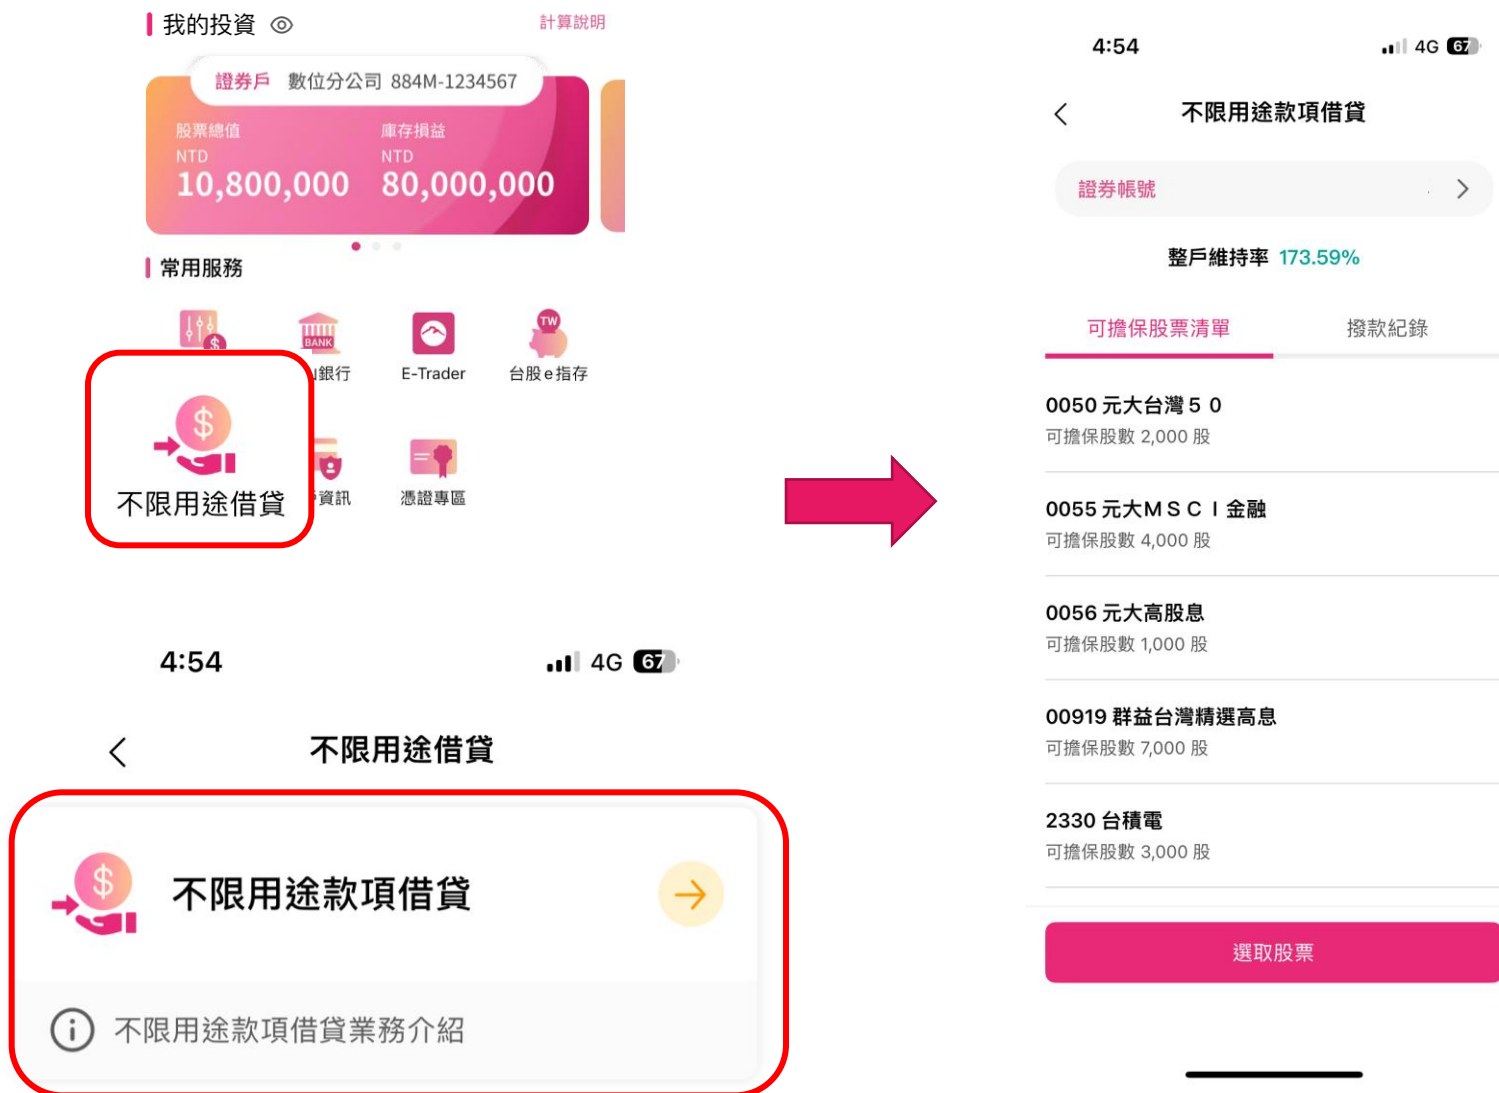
我的投資

計算說明

證券戶 數位分公司 884M-1234567

股票總值
NTD
10,800,000

庫存損益
NTD
80,000,000

常用服務

銀行

E-Trader

TW
台股e指存

不限用途借貸

資訊

憑證專區

4:54 4G 67

不限用途借貸

不限用途款項借貸

不限用途款項借貸業務介紹

4:54 4G 67

不限用途款項借貸

證券帳號

整戶維持率 173.59%

可擔保股票清單

撥款紀錄

0050 元大台灣５０
可擔保股數 2,000 股

0055 元大ＭＳＣＩ金融
可擔保股數 4,000 股

0056 元大高股息
可擔保股數 1,000 股

00919 群益台灣精選高息
可擔保股數 7,000 股

2330 台積電
可擔保股數 3,000 股

選取股票